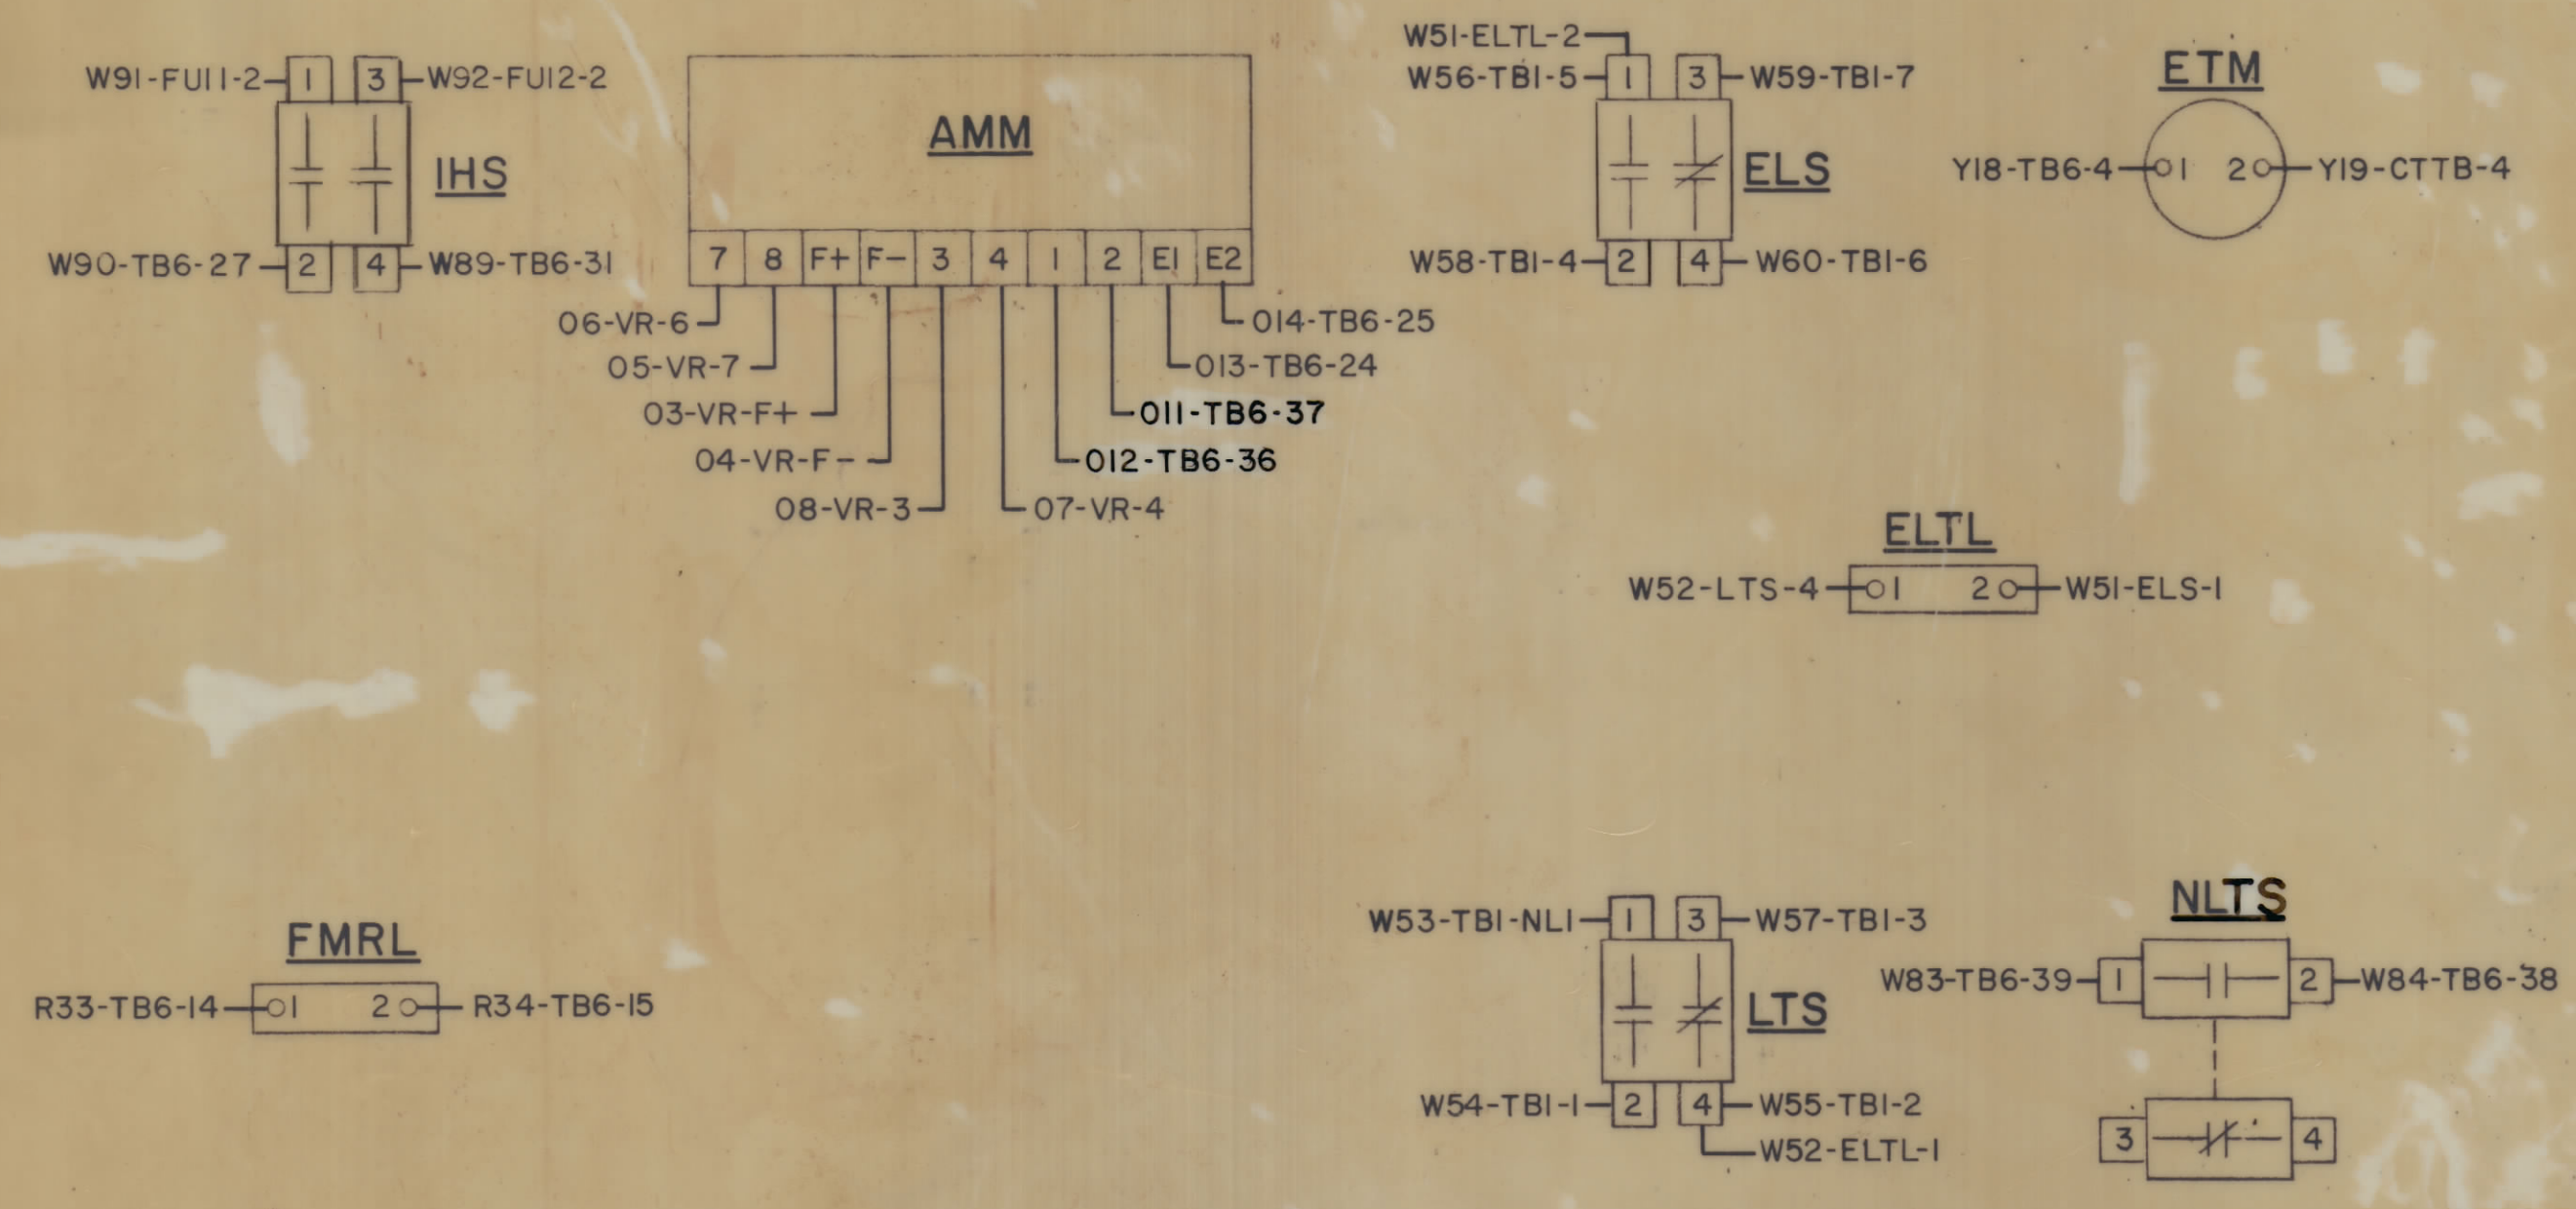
W91-FU11-2 1 3 W92-FU12-2
IHS
W90-TB6-27 2 4 W89-TB6-31

AMM
7 8 F+ F− 3 4 1 2 E1 E2
06-VR-6
05-VR-7
03-VR-F+
04-VR-F−
08-VR-3
07-VR-4
012-TB6-36
011-TB6-37
013-TB6-24
014-TB6-25

W51-ELTL-2
W56-TB1-5 1 3 W59-TB1-7
ELS
W58-TB1-4 2 4 W60-TB1-6

ETM
Y18-TB6-4 1 2 Y19-CTTB-4

ELTL
W52-LTS-4 1 2 W51-ELS-1

FMRL
R33-TB6-14 1 2 R34-TB6-15

W53-TB1-NL1 1 3 W57-TB1-3
LTS
W54-TB1-1 2 4 W55-TB1-2
W52-ELTL-1

NLTS
W83-TB6-39 1 2 W84-TB6-38
3 4